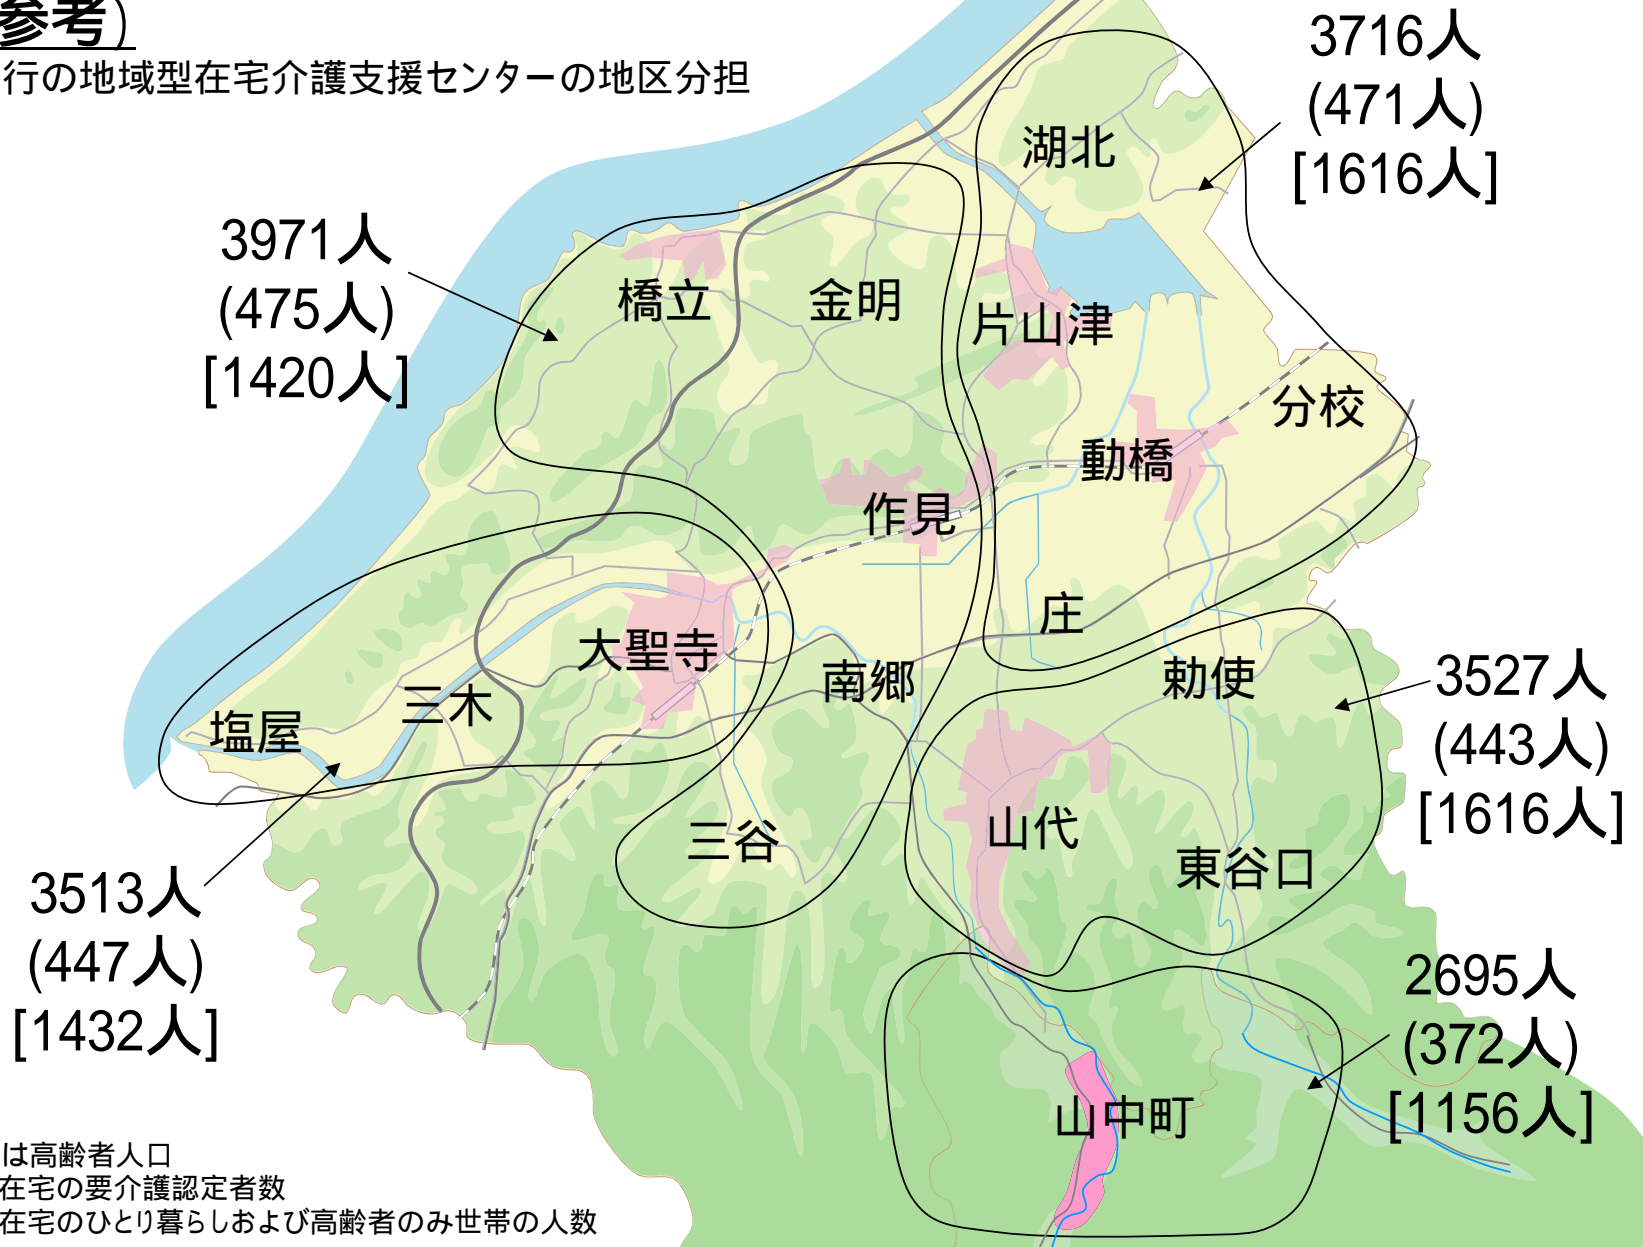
参考）
行の地域型在宅介護支援センターの地区分担

3716人
(471人)
[1616人]

湖北

3971人
(475人)
[1420人]

橋立
金明
片山津
分校
動橋
作見
庄
大聖寺
南郷
勅使
三木
塩屋

3527人
(443人)
[1616人]

山代
三谷
東谷口

3513人
(447人)
[1432人]

2695人
(372人)
[1156人]

山中町

は高齢者人口
在宅の要介護認定者数
在宅のひとり暮らしおよび高齢者のみ世帯の人数